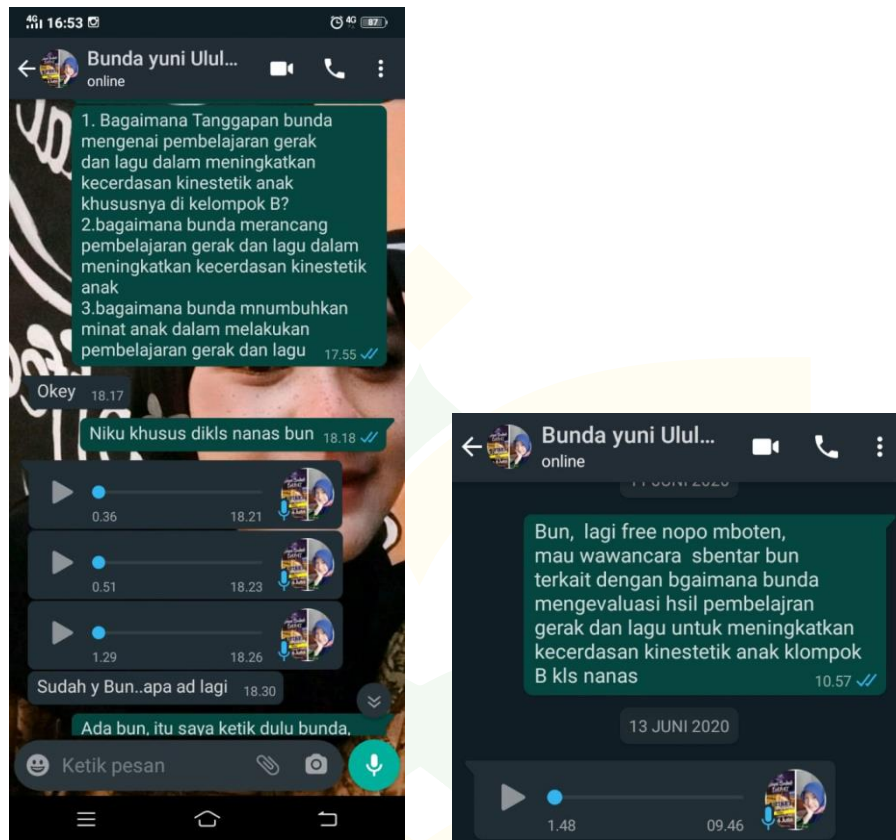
16:53

Bunda yuni Ulul...
online

1. Bagaimana Tanggapan bunda mengenai pembelajaran gerak dan lagu dalam meningkatkan kecerdasan kinestetik anak khususnya di kelompok B?
2.bagaimana bunda merancang pembelajaran gerak dan lagu dalam meningkatkan kecerdasan kinestetik anak
3.bagaimana bunda mnumbuhkan minat anak dalam melakukan pembelajaran gerak dan lagu 17.55

Okey 18.17

Niku khusus dikls nanas bun 18.18

0.36 18.21

0.51 18.23

1.29 18.26

Sudah y Bun..apa ad lagi 18.30

Ada bun, itu saya ketik dulu bunda,

Ketik pesan

Bunda yuni Ulul...
online

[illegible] JUNI 2020

Bun, lagi free nopo mboten, mau wawancara sbentar bun terkait dengan bgaimana bunda mengevaluasi hsil pembelajran gerak dan lagu untuk meningkatkan kecerdasan kinestetik anak klompok B kls nanas 10.57

13 JUNI 2020

1.48 09.46